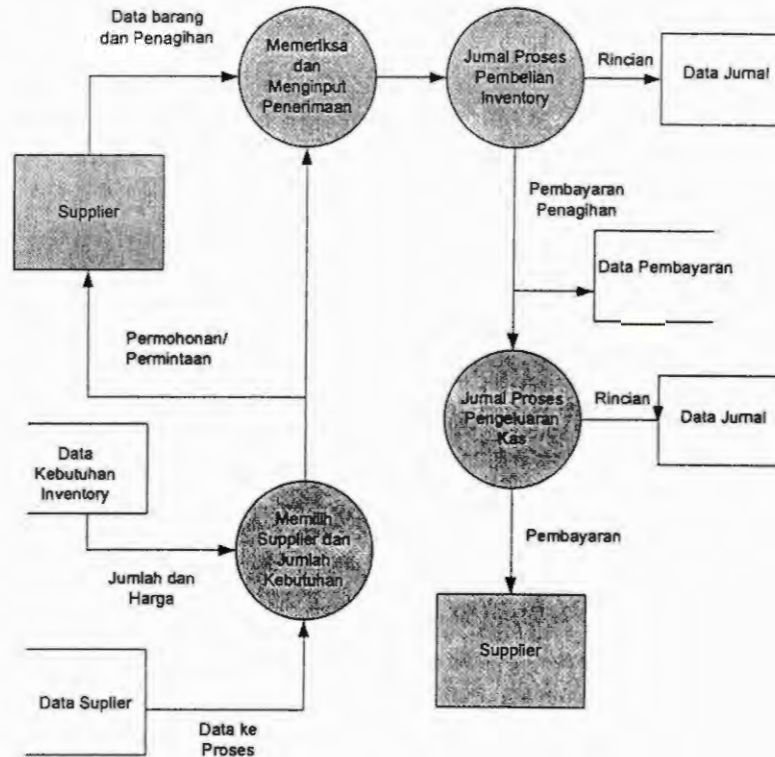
Data barang dan Penagihan

Memeriksa dan Menginput Penerimaan

Jurnal Proses Pembelian Inventory

Rincian

Data Jurnal

Supplier

Pembayaran Penagihan

Data Pembayaran

Permohonan/ Permintaan

Jurnal Proses Pengeluaran Kas

Rincian

Data Jurnal

Data Kebutuhan Inventory

Memilih Supplier dan Jumlah Kebutuhan

Jumlah dan Harga

Pembayaran

Supplier

Data Suplier

Data ke Proses